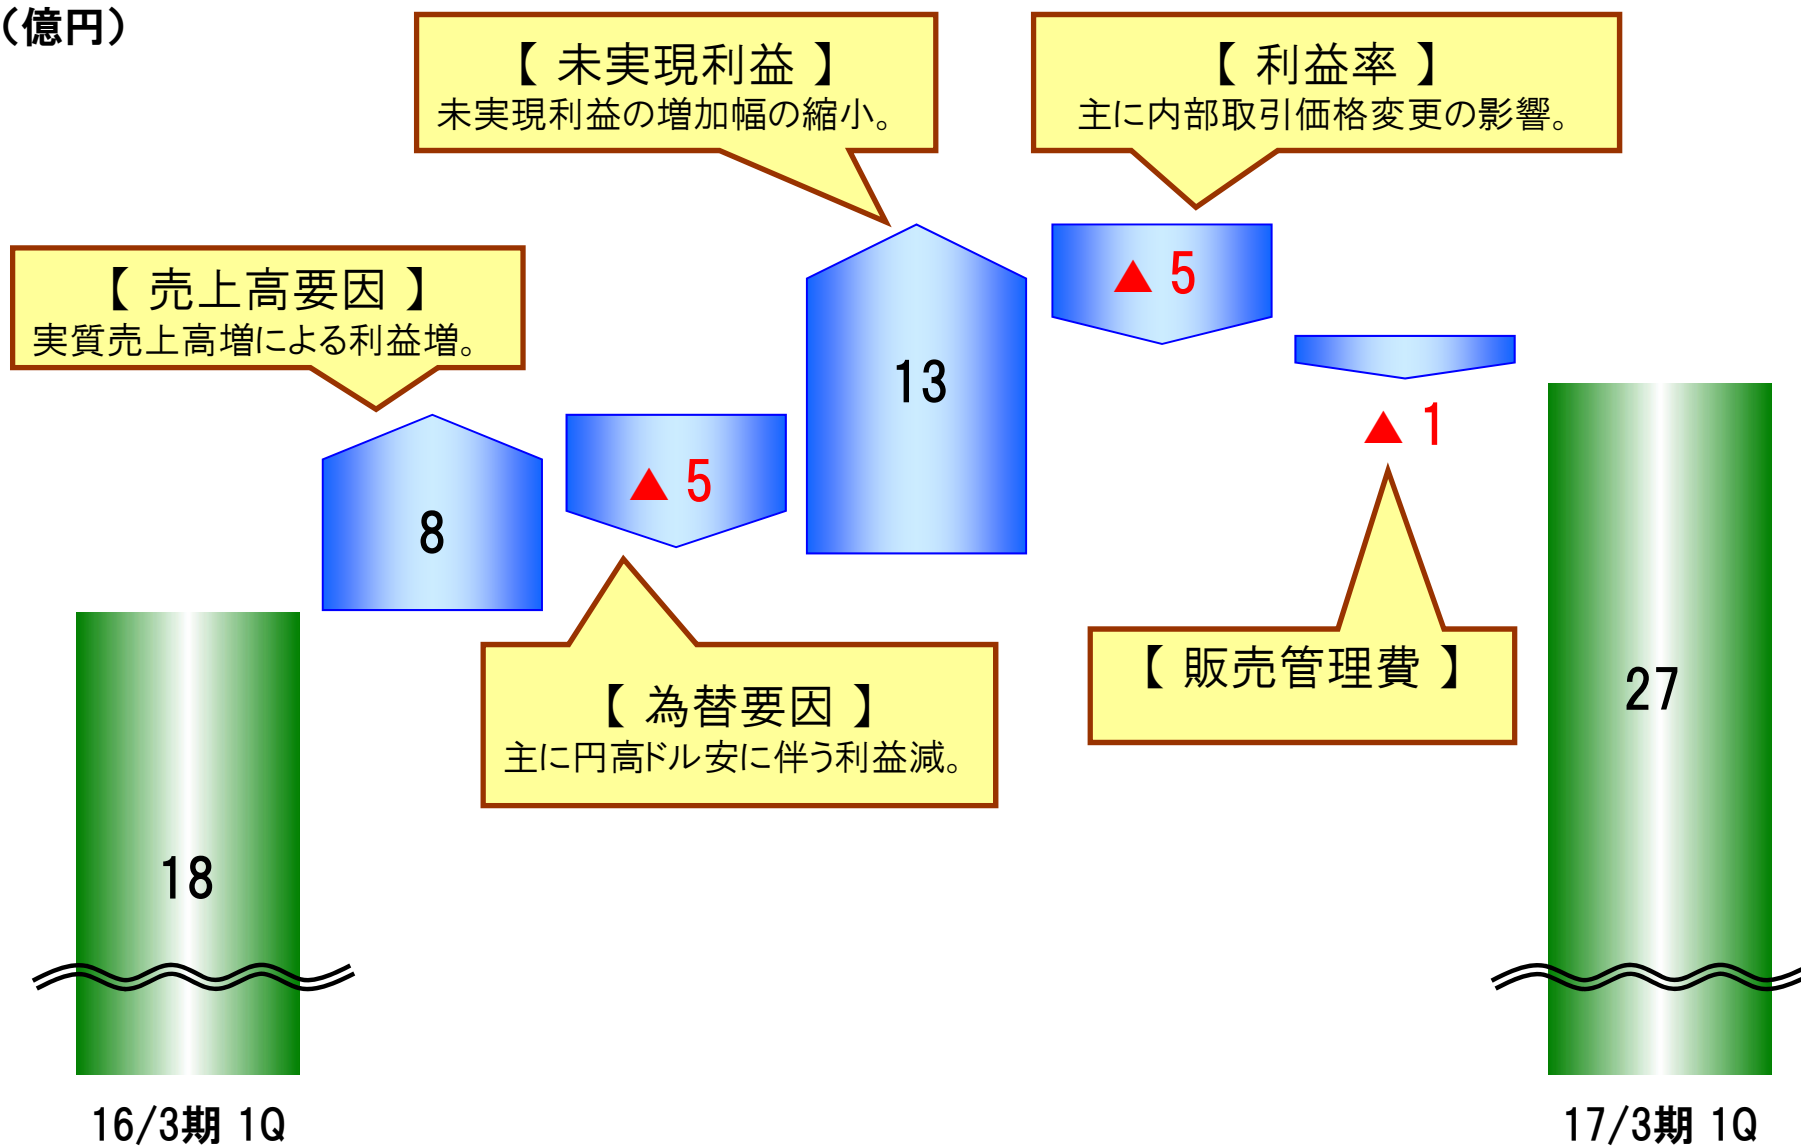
(億円)

【 未実現利益 】
未実現利益の増加幅の縮小。

【 利益率 】
主に内部取引価格変更の影響。

【 売上高要因 】
実質売上高増による利益増。

13

▲5

8

▲5

▲1

27

18

【 為替要因 】
主に円高ドル安に伴う利益減。

【 販売管理費 】

16/3期 1Q

17/3期 1Q